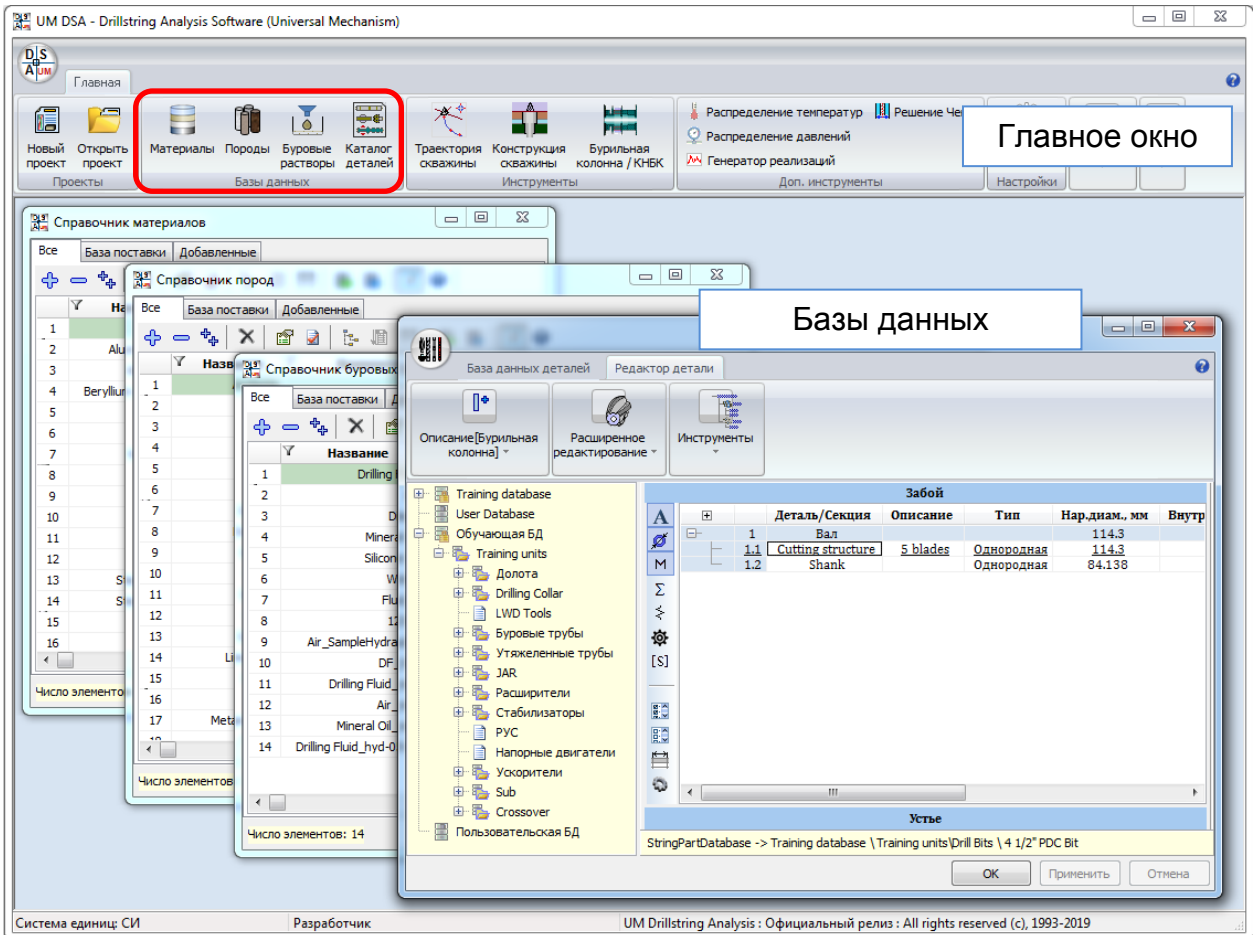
UM DSA - Drillstring Analysis Software (Universal Mechanism)

Главная

Новый проект
Открыть проект
Проекты

Материалы
Породы
Буровые растворы
Каталог деталей
Базы данных

Траектория скважины
Конструкция скважины
Бурильная колонна / КНБК
Инструменты

Распределение температур
Решение Че
Распределение давлений
Генератор реализаций
Доп. инструменты

Настройки

Главное окно

Справочник материалов
Все | База поставки | Добавленные
На
1
2 Alu
3
4 Beryllium
5
6
7
8
9
10
11
12
13 S
14 S
15
16
Число элементо

Справочник пород
Все | База поставки | Добавленные
Назв
1
2
3
4
5
6
7
8
9
10
11
12
13
14 Li
15
16
17 Meta
Число элементов

Справочник буровых
Все | База поставки
Название
1 Drilling
2
3 Di
4 Minera
5 Silicon
6 W
7 Flu
8 12
9 Air_SampleHydra
10 DF_
11 Drilling Fluid_
12 Air_
13 Mineral Oil_
14 Drilling Fluid_hyd-0
Число элементов: 14

Базы данных

База данных деталей | Редактор детали

Описание[Бурильная колонна]
Расширенное редактирование
Инструменты

Training database
User Database
Обучающая БД
Training units
Долота
Drilling Collar
LWD Tools
Буровые трубы
Утяжеленные трубы
JAR
Расширители
Стабилизаторы
РУС
Напорные двигатели
Ускорители
Sub
Crossover
Пользовательская БД

Забой
| | | Деталь/Секция | Описание | Тип | Нар.диам., мм | Внутр |
|---|---|---|---|---|---|---|
| | 1 | Вал | | | 114.3 | |
| | 1.1 | Cutting structure | 5 blades | Однородная | 114.3 | |
| | 1.2 | Shank | | Однородная | 84.138 | |
Устье

StringPartDatabase -> Training database \ Training units\Drill Bits \ 4 1/2" PDC Bit

ОК | Применить | Отмена

Система единиц: СИ | Разработчик | UM Drillstring Analysis : Официальный релиз : All rights reserved (c), 1993-2019